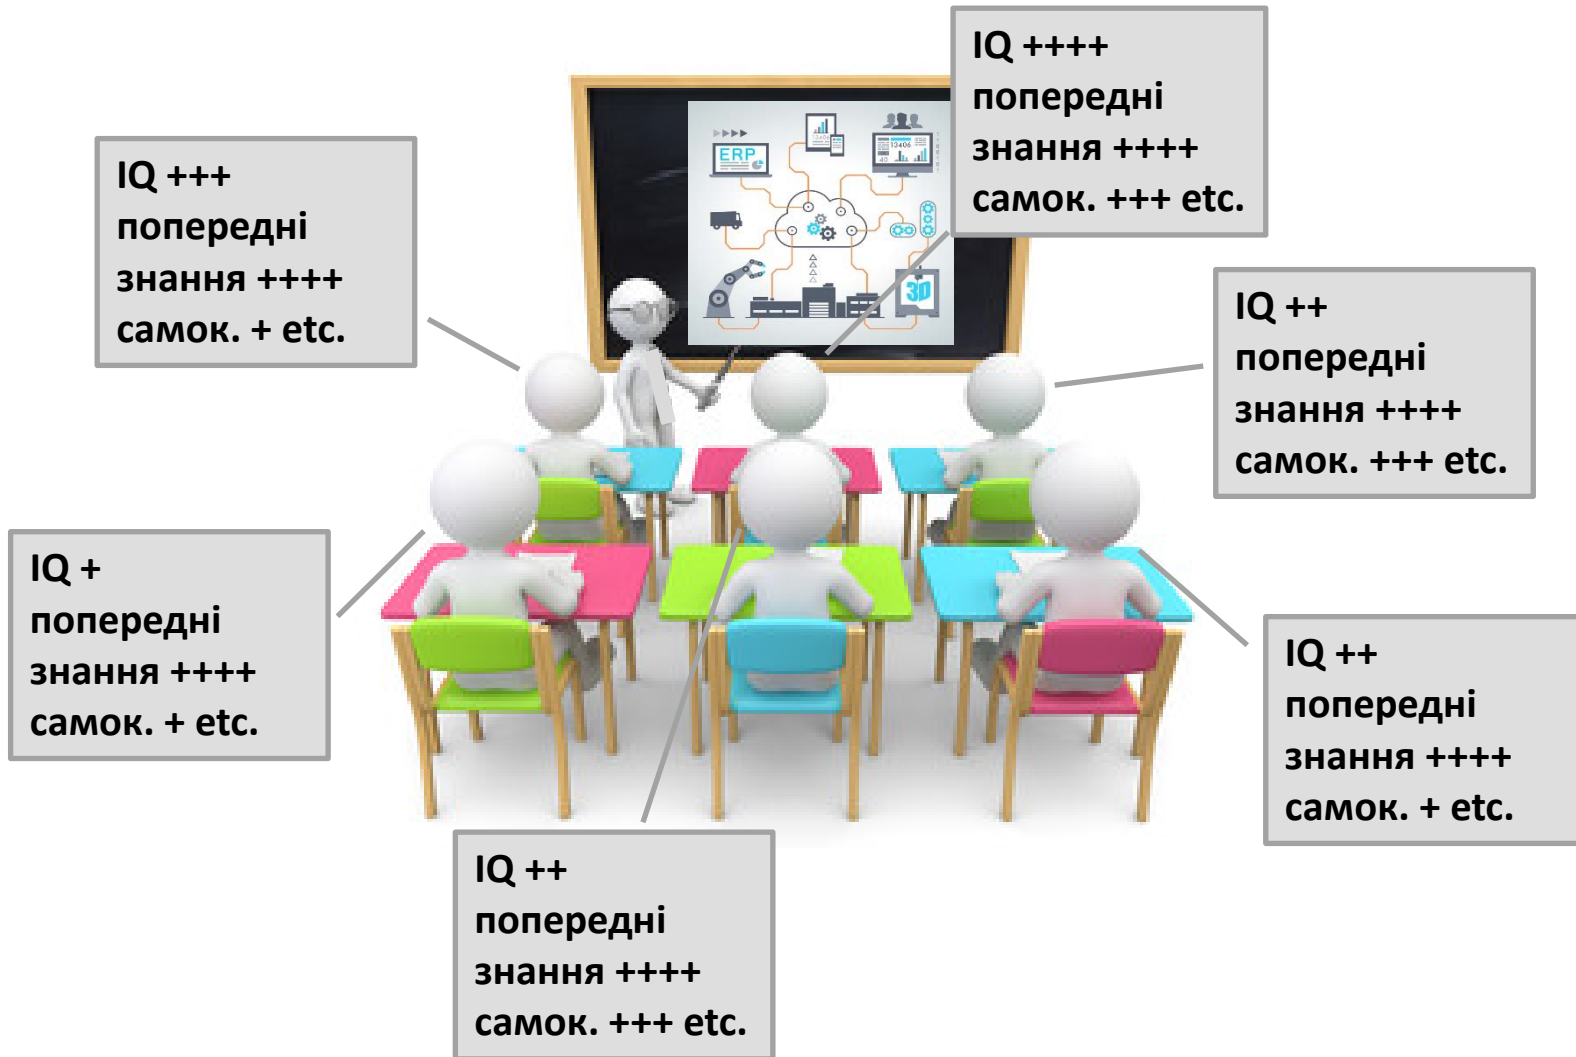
IQ ++++
попередні
знання ++++
самок. +++ etc.

IQ +++
попередні
знання ++++
самок. + etc.

ERP

3D

IQ ++
попередні
знання ++++
самок. +++ etc.

IQ +
попередні
знання ++++
самок. + etc.

IQ ++
попередні
знання ++++
самок. + etc.

IQ ++
попередні
знання ++++
самок. +++ etc.